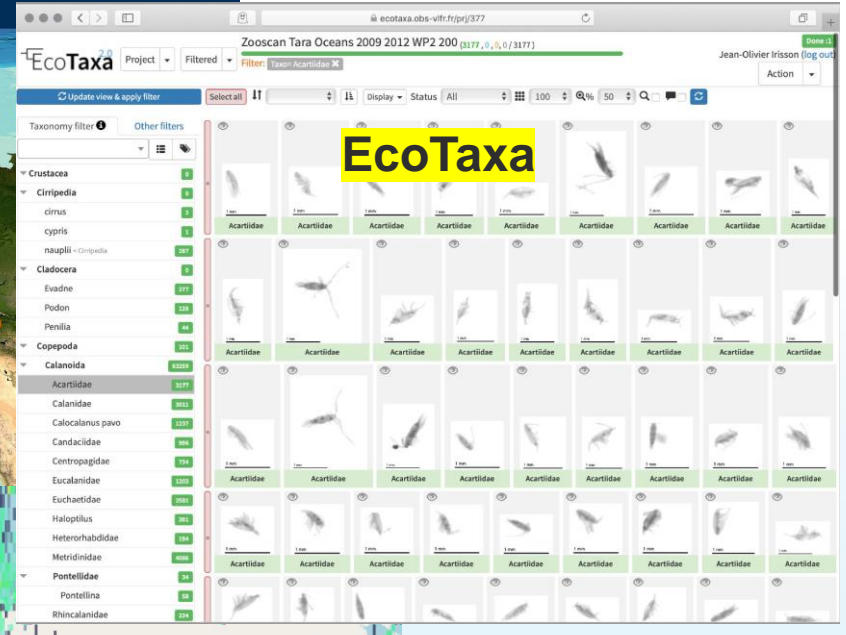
ecotaxa.obs-vlfr.fr/prj/377

EcoTaxa 2.0

Project

Filtered

Zooscan Tara Oceans 2009 2012 WP2 200 (3177, 0, 0, 0 / 3177)

Filter: Taxo= Acartiidae

Done:1

Jean-Olivier Irisson (log out)

Action

Update view & apply filter

Select all

Display

Status All

100

50

EcoTaxa

Taxonomy filter

Other filters

Crustacea 0

Cirripedia 0

cirrus 3

cypris 1

nauplii < Cirripedia 287

Cladocera 0

Evadne 277

Podon 128

Penilia 44

Copepoda 101

Calanoida 63259

Acartiidae 3177

Calanidae 3011

Calocalanus pavo 1237

Candaciidae 996

Centropagidae 734

Eucalanidae 1203

Euchaetidae 3581

Haloptilus 381

Heterorhabdidae 184

Metridinidae 4086

Pontellidae 34

Pontellina 58

Rhincalanidae 224

Acartiidae Acartiidae Acartiidae Acartiidae Acartiidae Acartiidae Acartiidae Acartiidae Acartiidae

Acartiidae Acartiidae Acartiidae Acartiidae Acartiidae Acartiidae Acartiidae Acartiidae Acartiidae

Acartiidae Acartiidae Acartiidae Acartiidae Acartiidae Acartiidae Acartiidae Acartiidae Acartiidae

Acartiidae Acartiidae Acartiidae Acartiidae Acartiidae Acartiidae Acartiidae Acartiidae Acartiidae